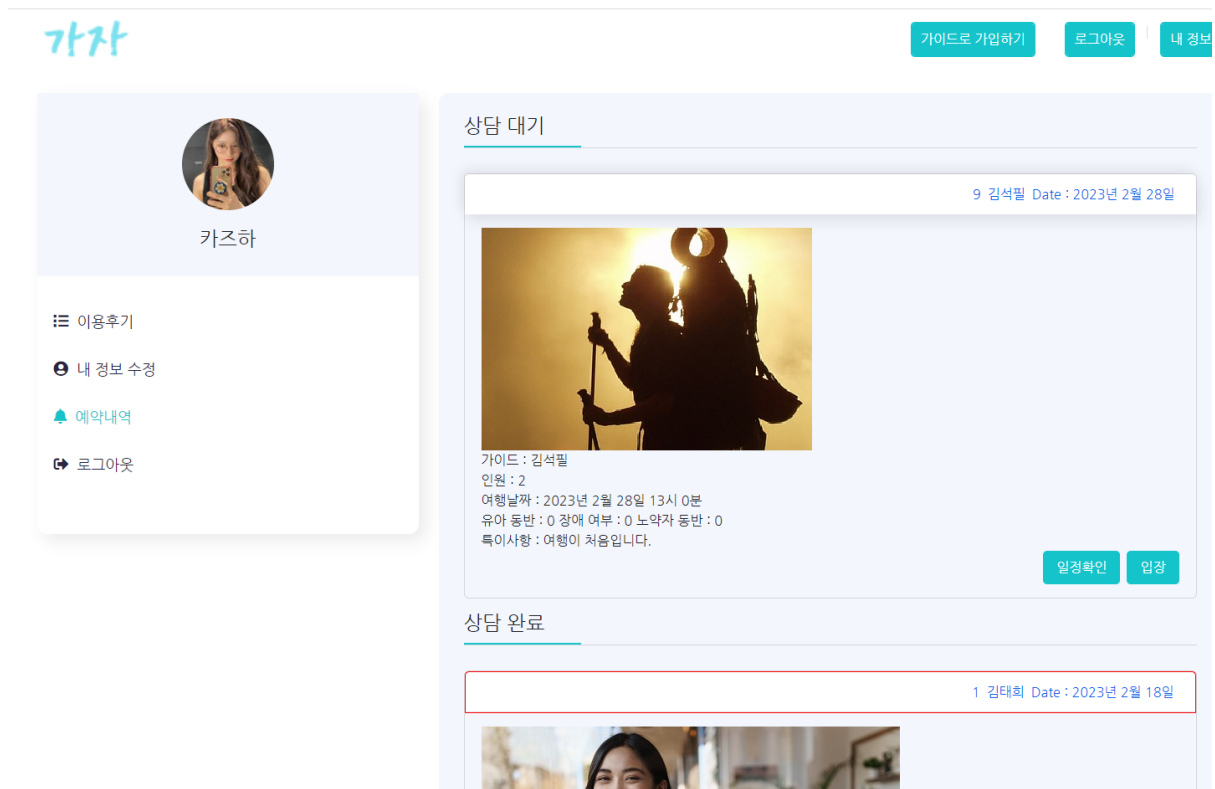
가자

가이드로 가입하기

로그아웃

내 정보

카즈하

이용후기

내 정보 수정

예약내역

로그아웃

상담 대기

9 김석필 Date : 2023년 2월 28일

가이드 : 김석필
인원 : 2
여행날짜 : 2023년 2월 28일 13시 0분
유아 동반 : 0 장애 여부 : 0 노약자 동반 : 0
특이사항 : 여행이 처음입니다.

일정확인

입장

상담 완료

1 김태희 Date : 2023년 2월 18일